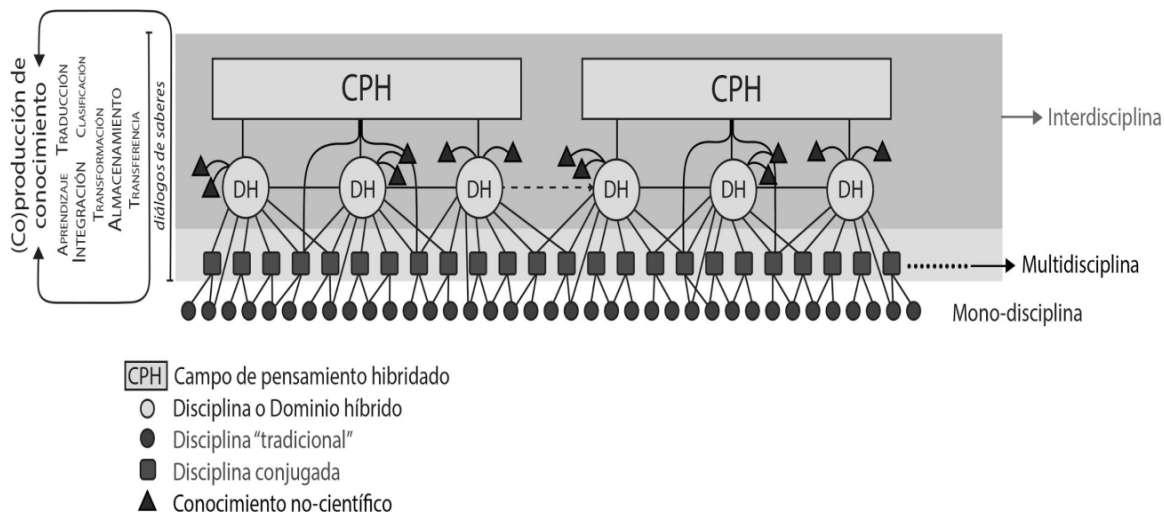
(Co)producción de conocimiento
Aprendizaje Traducción
Integración Clasificación
Transformación
Almacenamiento
Transferencia
diálogos de saberes

CPH
CPH

DH DH DH DH DH DH

Interdisciplina
Multidisciplina
Mono-disciplina

CPH Campo de pensamiento hibridado
Disciplina o Dominio híbrido
Disciplina "tradicional"
Disciplina conjugada
Conocimiento no-científico